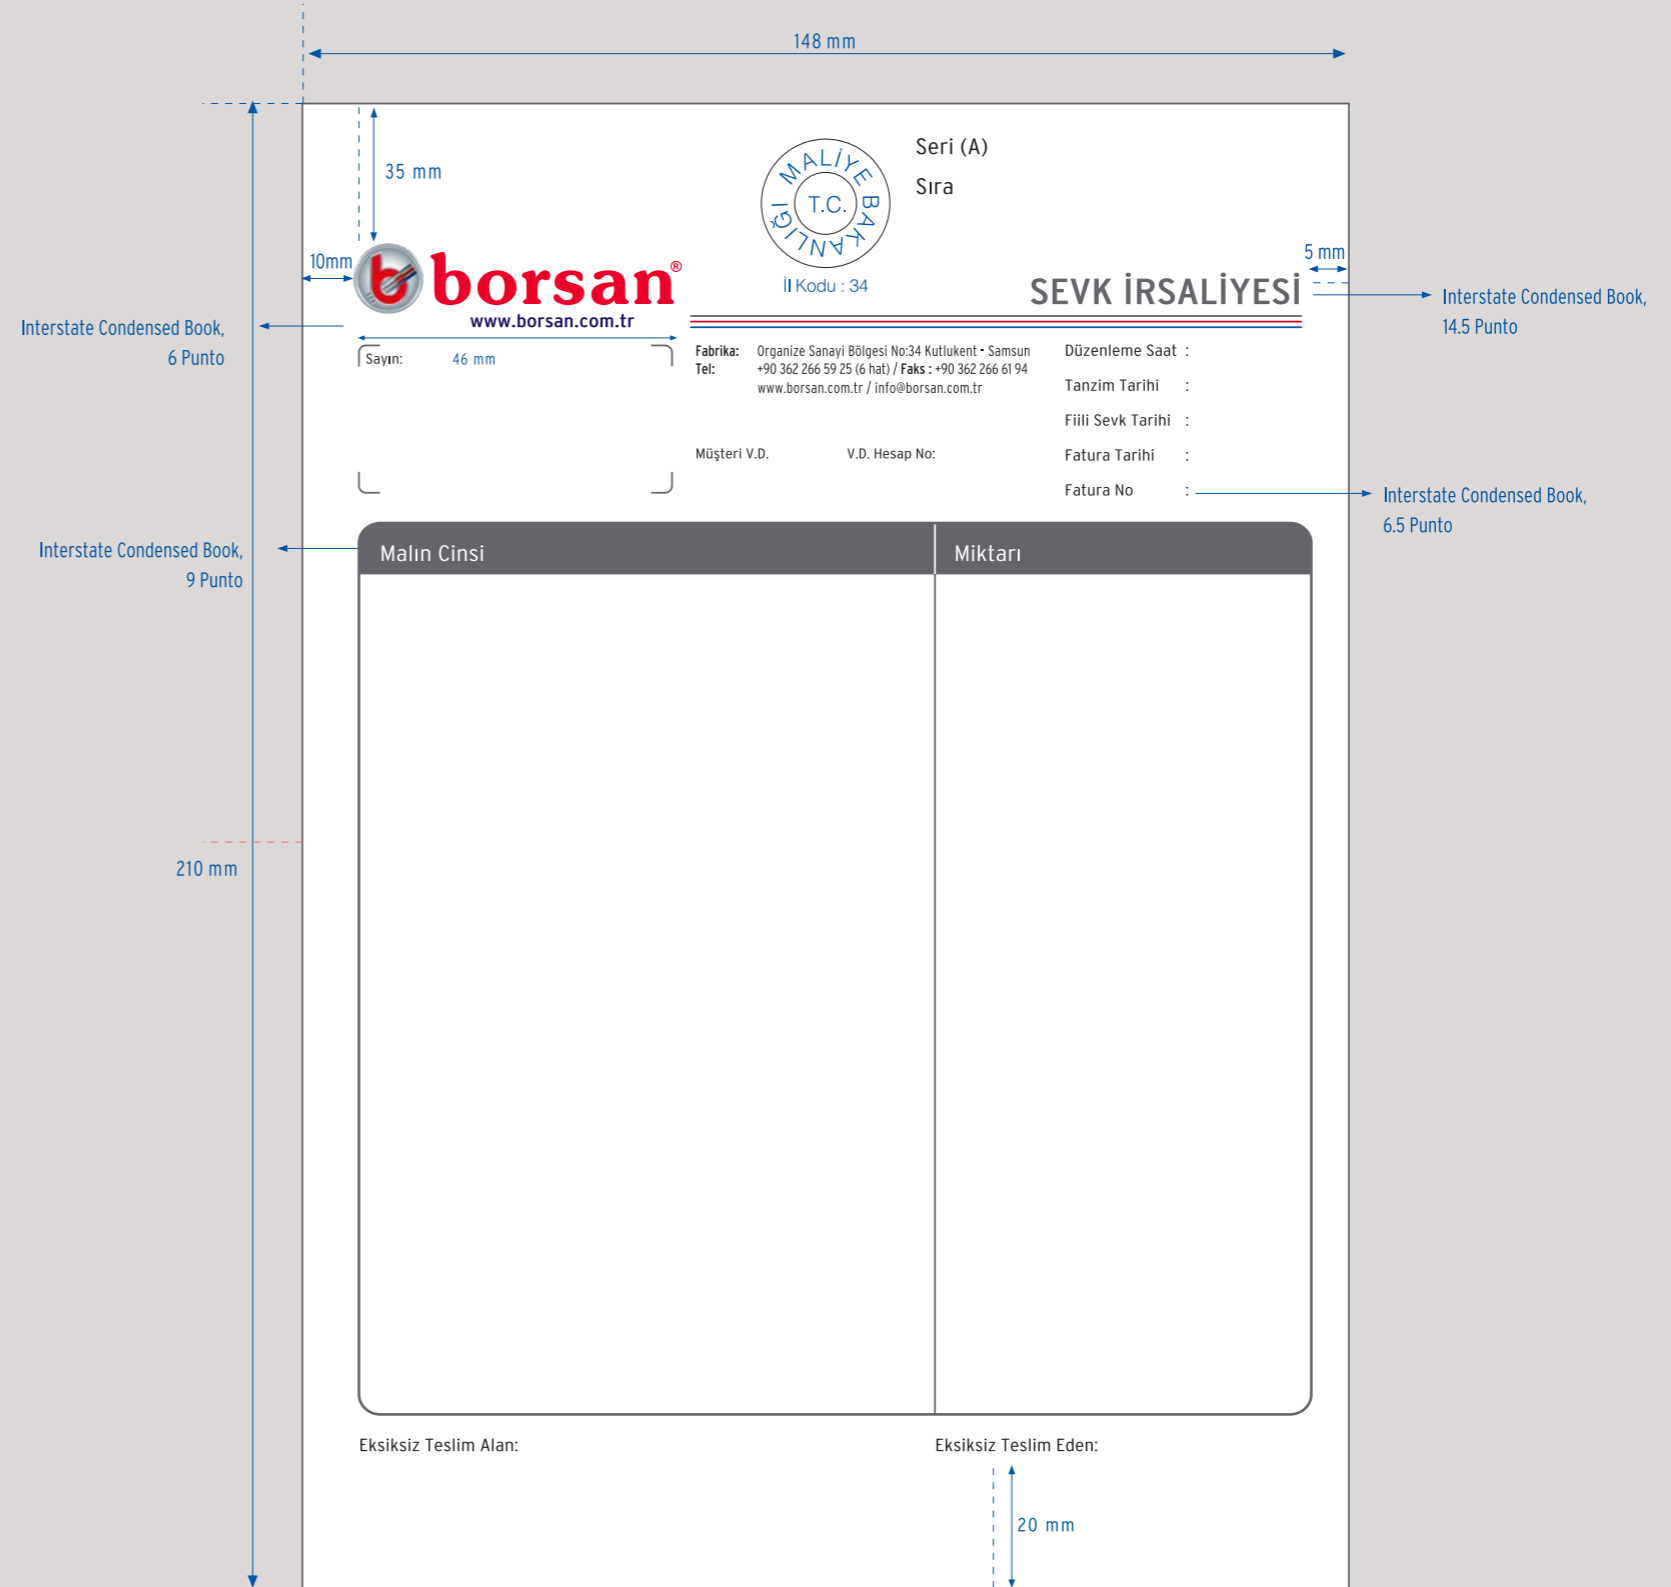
148 mm

35 mm

10mm

borsan®
www.borsan.com.tr

MALİYE BAKANLIĞI
T.C.
İl Kodu : 34

Seri (A)
Sıra

5 mm

SEVK İRSALİYESİ

Interstate Condensed Book, 14.5 Punto

Interstate Condensed Book, 6 Punto

Sayın: 46 mm

Fabrika: Organize Sanayi Bölgesi No:34 Kutlukent • Samsun
Tel: +90 362 266 59 25 (6 hat) / Faks : +90 362 266 61 94
www.borsan.com.tr / info@borsan.com.tr

Müşteri V.D. V.D. Hesap No:

Düzenleme Saat :
Tanzim Tarihi :
Fiili Sevk Tarihi :
Fatura Tarihi :
Fatura No :

Interstate Condensed Book, 6.5 Punto

Interstate Condensed Book, 9 Punto

| Malın Cinsi | Miktarı |
|---|---|
| | |

210 mm

Eksiksiz Teslim Alan:

Eksiksiz Teslim Eden:

20 mm